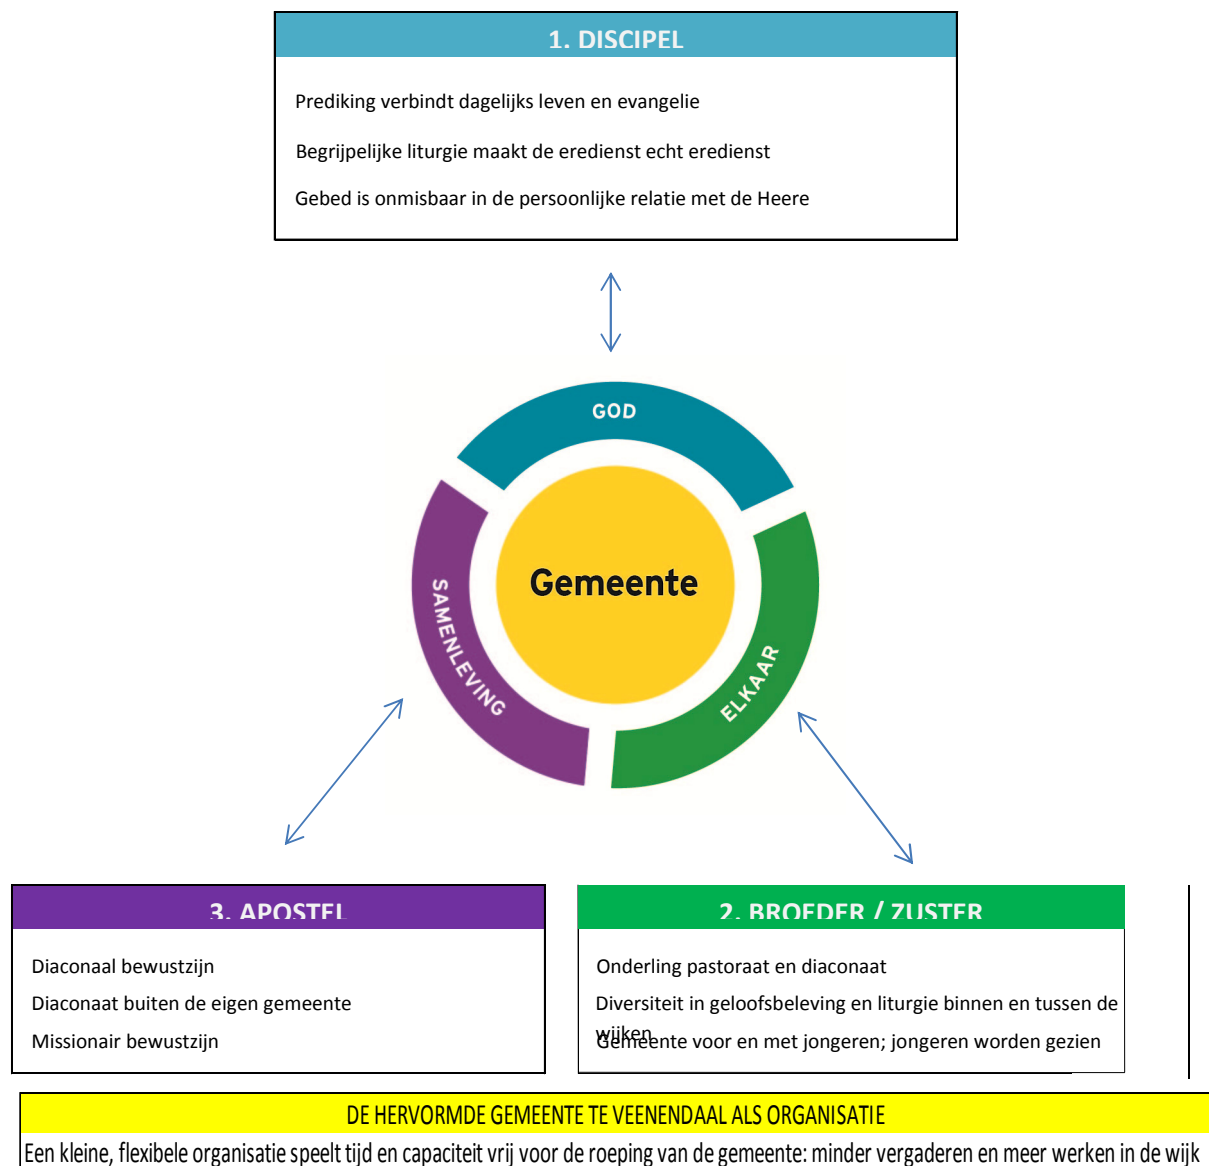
1. DISCIPEL

Prediking verbindt dagelijks leven en evangelie

Begrijpelijke liturgie maakt de eredienst echt eredienst

Gebed is onmisbaar in de persoonlijke relatie met de Heere

GOD

SAMENLEVING

Gemeente

ELKAAR

3. APOSTEL

Diaconaal bewustzijn

Diaconaat buiten de eigen gemeente

Missionair bewustzijn

2. BROEDER / ZUSTER

Onderling pastoraat en diaconaat

Diversiteit in geloofsbeleving en liturgie binnen en tussen de wijken

Gemeente voor en met jongeren; jongeren worden gezien

DE HERVORMDE GEMEENTE TE VEENENDAAL ALS ORGANISATIE

Een kleine, flexibele organisatie speelt tijd en capaciteit vrij voor de roeping van de gemeente: minder vergaderen en meer werken in de wijk